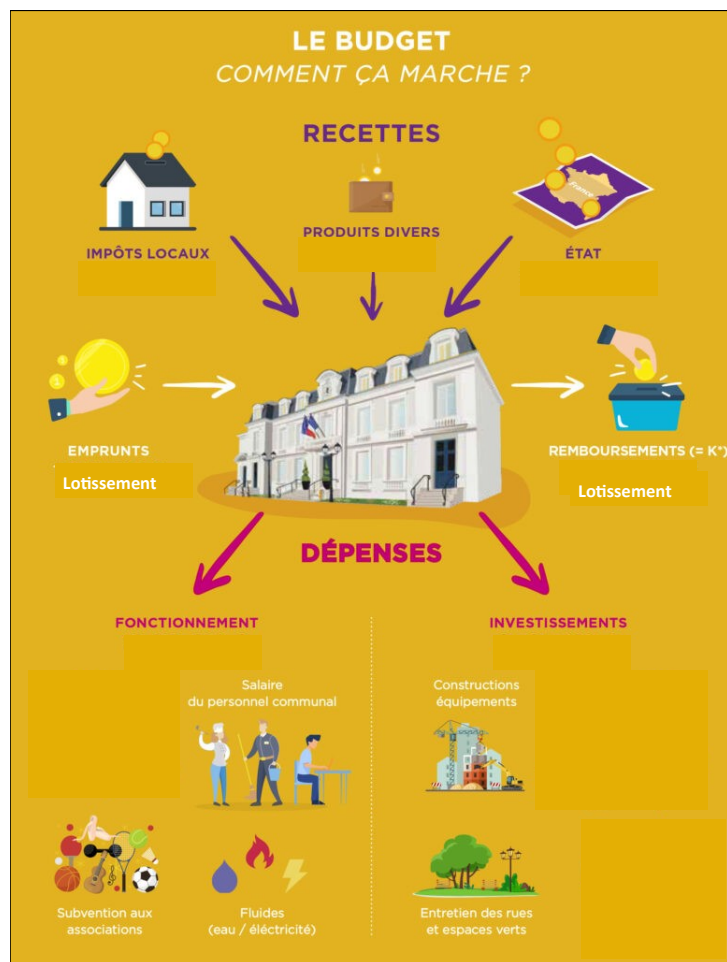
LE BUDGET
COMMENT ÇA MARCHE ?

RECETTES

IMPÔTS LOCAUX

PRODUITS DIVERS

ÉTAT

EMPRUNTS
Lotissement

REMBOURSEMENTS (= K*)
Lotissement

DÉPENSES

FONCTIONNEMENT

INVESTISSEMENTS

Salaire du personnel communal

Constructions équipements

Subvention aux associations

Fluides (eau / éléctricité)

Entretien des rues et espaces verts